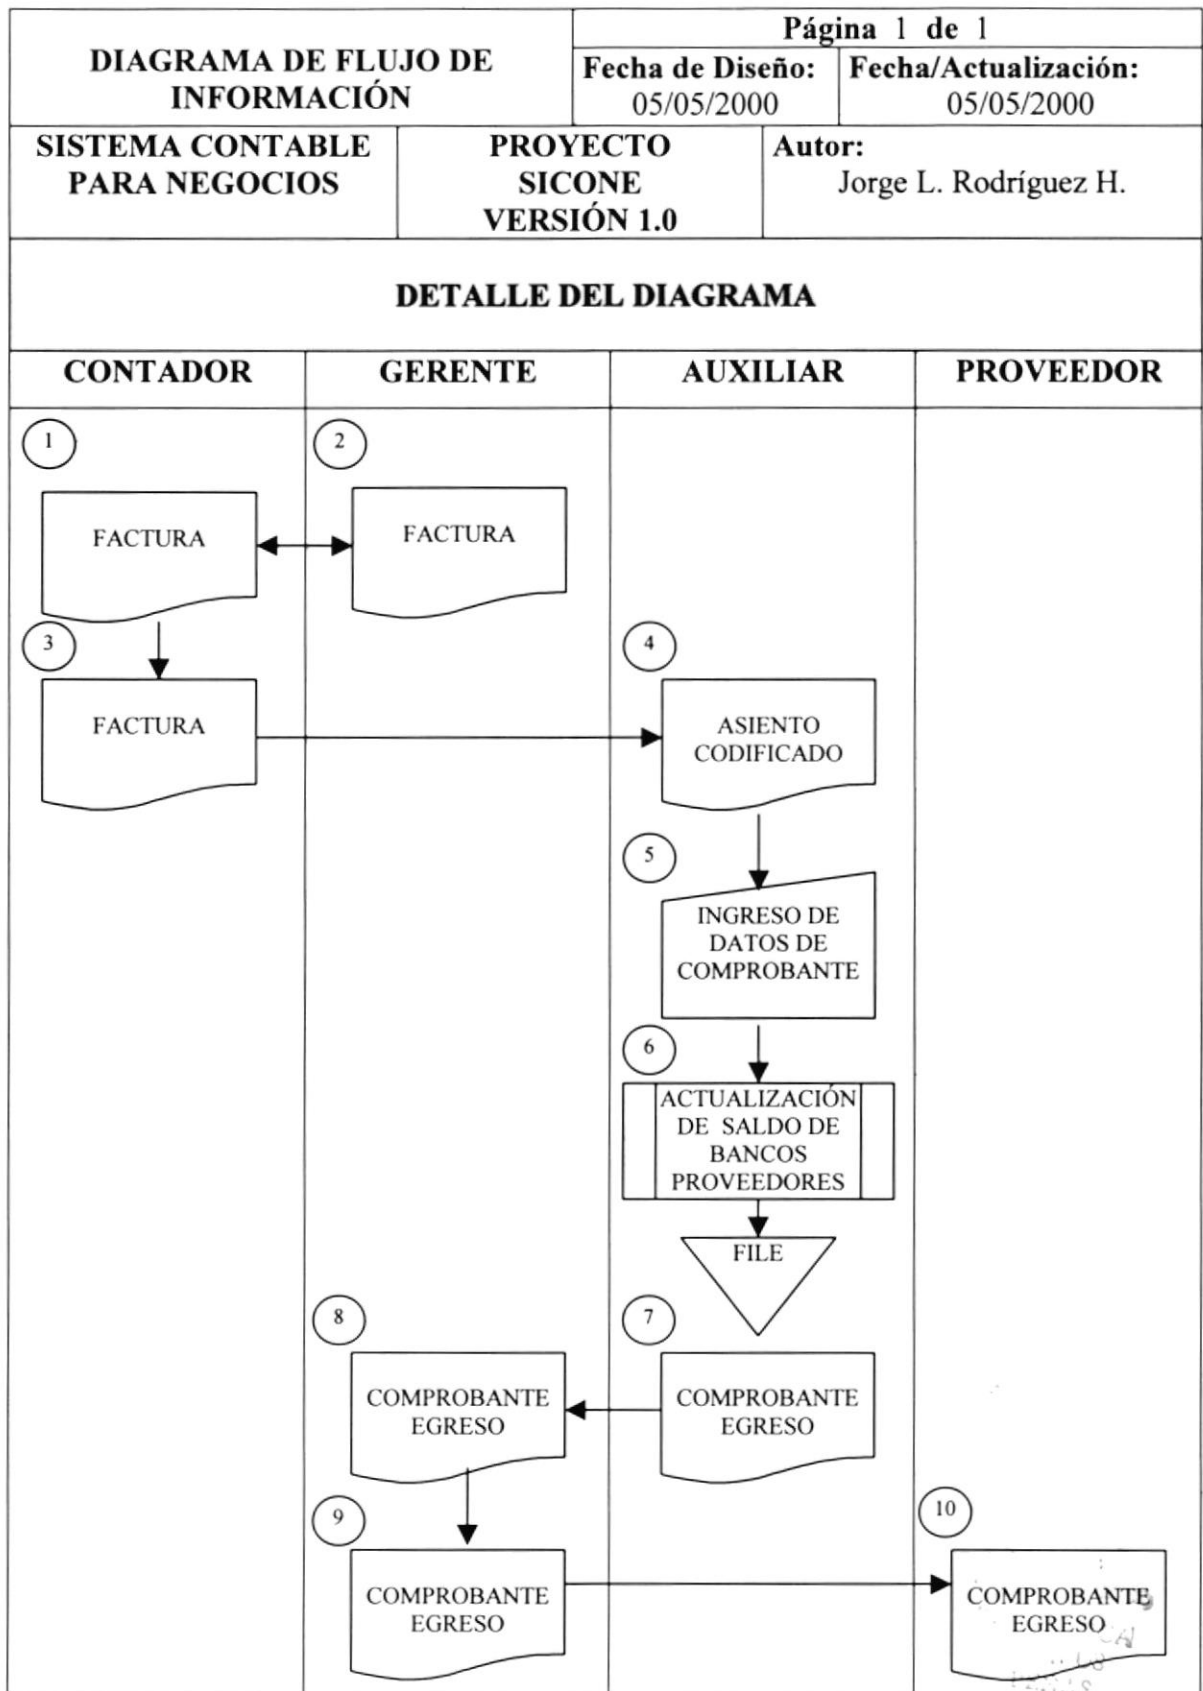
| DIAGRAMA DE FLUJO DE INFORMACIÓN | Página 1 de 1 | |
|---|---|---|
| | Fecha de Diseño: 05/05/2000 | Fecha/Actualización: 05/05/2000 |

| SISTEMA CONTABLE PARA NEGOCIOS | PROYECTO SICONE VERSIÓN 1.0 | Autor: Jorge L. Rodríguez H. |
|---|---|---|

DETALLE DEL DIAGRAMA

| CONTADOR | GERENTE | AUXILIAR | PROVEEDOR |
|---|---|---|---|

1 FACTURA

2 FACTURA

3 FACTURA

4 ASIENTO CODIFICADO

5 INGRESO DE DATOS DE COMPROBANTE

6 ACTUALIZACIÓN DE SALDO DE BANCOS PROVEEDORES

FILE

8 COMPROBANTE EGRESO

7 COMPROBANTE EGRESO

9 COMPROBANTE EGRESO

10 COMPROBANTE EGRESO